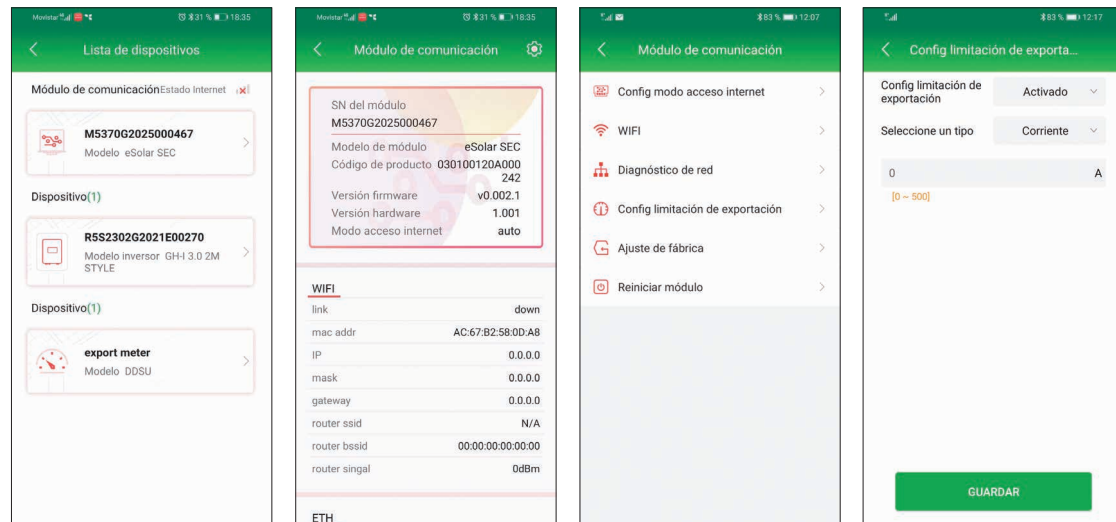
Movistar 31 % 18:35

Lista de dispositivos

Módulo de comunicación Estado Internet

M5370G2025000467
Modelo eSolar SEC

Dispositivo(1)

R5S2302G2021E00270
Modelo inversor GH-I 3.0 2M STYLE

Dispositivo(1)

export meter
Modelo DDSU

Movistar 31 % 18:35

Módulo de comunicación

SN del módulo
M5370G2025000467

| | |
|---|---|
| Modelo de módulo | eSolar SEC |
| Código de producto | 030100120A000242 |
| Versión firmware | v0.002.1 |
| Versión hardware | 1.001 |
| Modo acceso internet | auto |

WIFI

| | |
|---|---|
| link | down |
| mac addr | AC:67:B2:58:0D:A8 |
| IP | 0.0.0.0 |
| mask | 0.0.0.0 |
| gateway | 0.0.0.0 |
| router ssid | N/A |
| router bssid | 00:00:00:00:00:00 |
| router singal | 0dBm |

ETH

83 % 12:07

Módulo de comunicación

Config modo acceso internet

WIFI

Diagnóstico de red

Config limitación de exportación

Ajuste de fábrica

Reiniciar módulo

83 % 12:17

Config limitación de exporta...

Config limitación de exportación Activado

Seleccione un tipo Corriente

0 A
[0 ~ 500]

GUARDAR